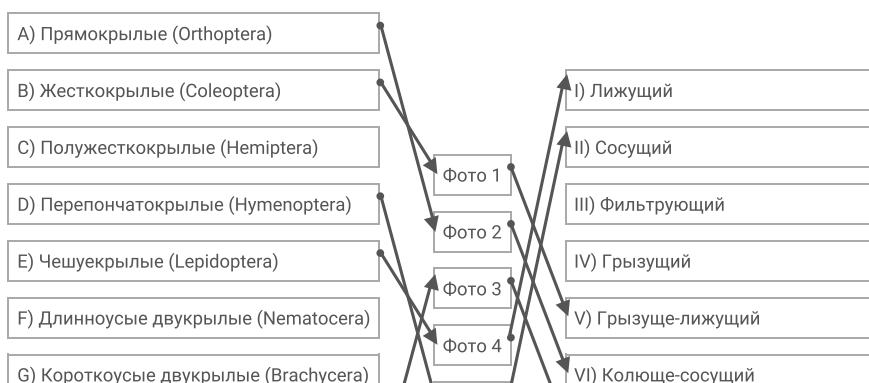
A) Прямокрылые (Orthoptera)

B) Жесткокрылые (Coleoptera)

C) Полужесткокрылые (Hemiptera)

D) Перепончатокрылые (Hymenoptera)

E) Чешуекрылые (Lepidoptera)

F) Длинноусые двукрылые (Nematocera)

G) Короткоусые двукрылые (Brachycera)

Фото 1

Фото 2

Фото 3

Фото 4

I) Лижущий

II) Сосущий

III) Фильтрующий

IV) Грызущий

V) Грызуще-лижущий

VI) Колюще-сосущий